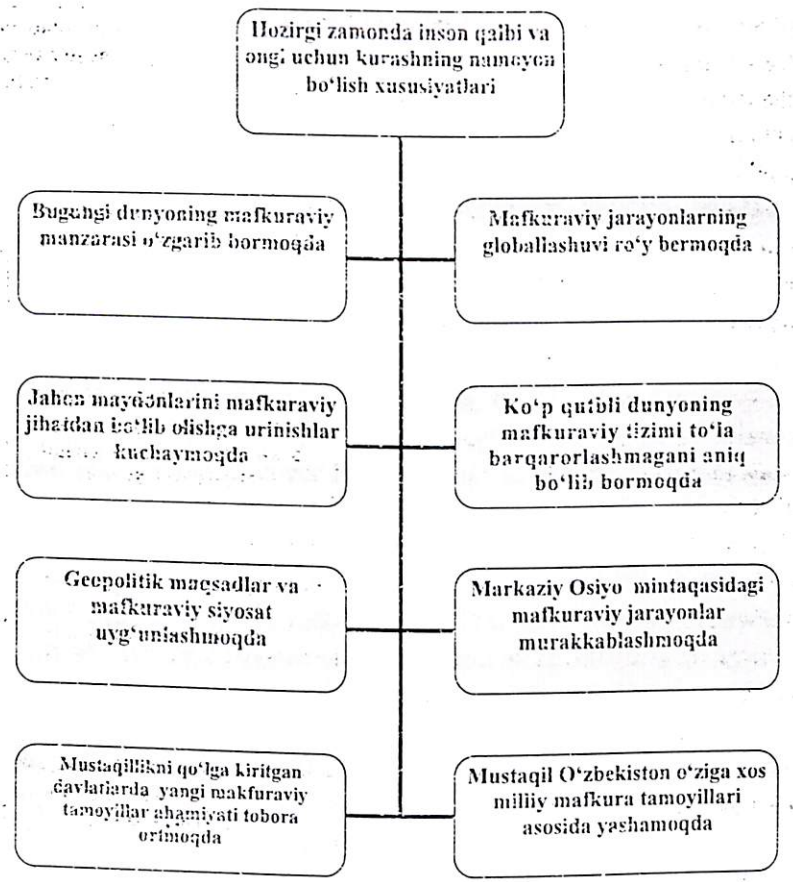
Hozirgi zamonda inson qalbi va ongi uchun kurashning namoyon bo'lish xususiyatlari

Bugungi dunyoning mafkuraviy manzarasi o'zgarib bormoqda

Mafkuraviy jarayonlarning globallashuvi ro'y bermoqda

Jahon maydonlarini mafkuraviy jihatdan bo'lib olishga urinishlar kuchaymoqda

Ko'p qutbli dunyoning mafkuraviy tizimi to'la barqarorlashmagani aniq bo'lib bormoqda

Geopolitik maqsadlar va mafkuraviy siyosat uyg'unlashmoqda

Markaziy Osiyo mintaqasidagi mafkuraviy jarayonlar murakkablashmoqda

Mustaqillikni qo'lga kiritgan davlatlarda yangi makfuraviy tamoyillar ahamiyati tobora ortmoqda

Mustaqil O'zbekiston o'ziga xos milliy mafkura tamoyillari asosida yashamoqda